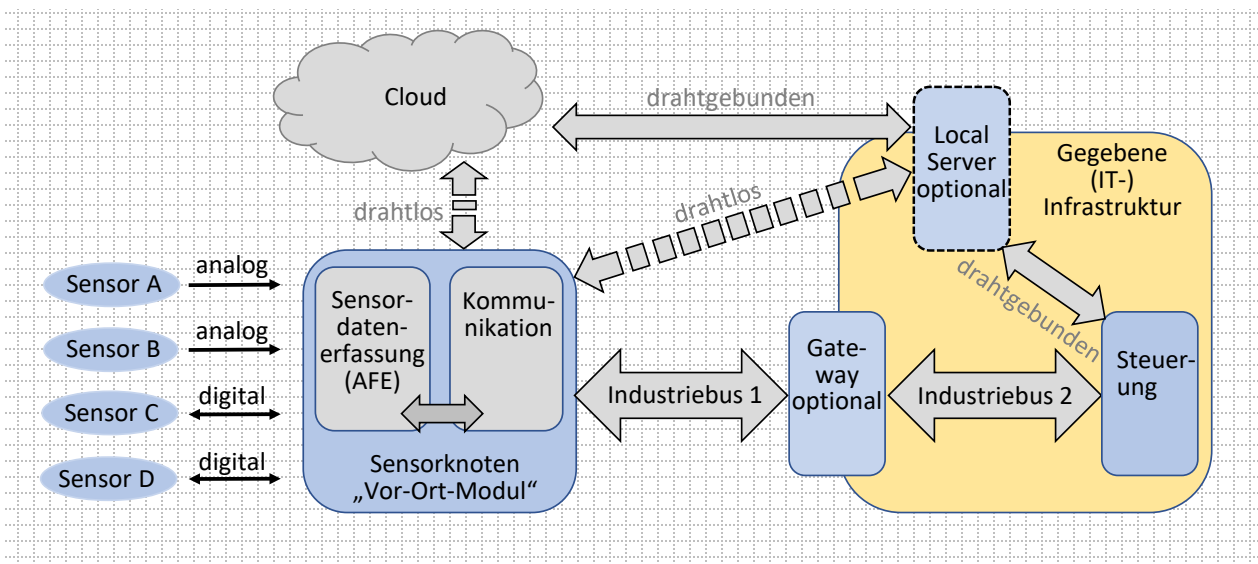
Cloud

drahtgebunden

Local Server optional

Gegebene (IT-) Infrastruktur

drahtlos

drahtlos

drahtgebunden

Sensor A

analog

Sensor B

analog

Sensor C

digital

Sensor D

digital

Sensordatenerfassung (AFE)

Kommunikation

Sensorknoten „Vor-Ort-Modul“

Industriebus 1

Gateway optional

Industriebus 2

Steuerung